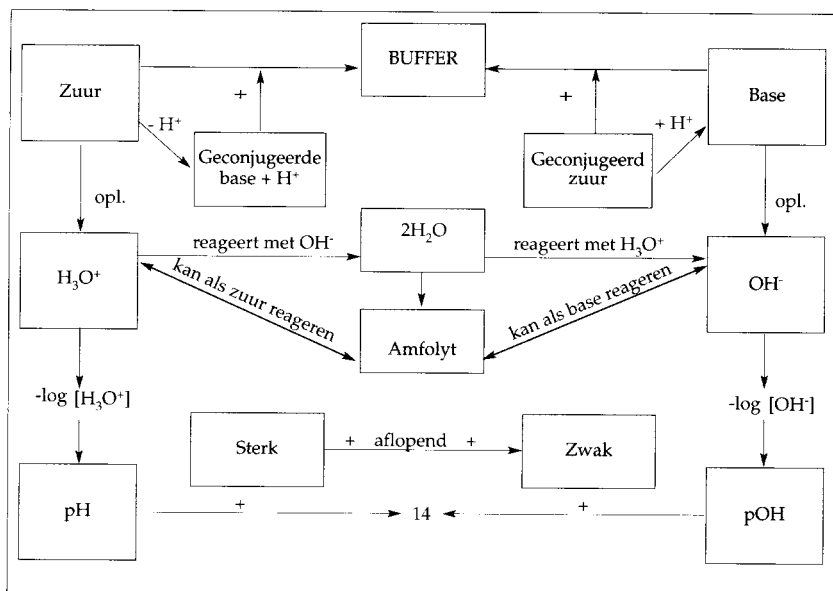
Zuur

BUFFER

Base

- H$^+$

+

+

+ H$^+$

Geconjugeerde base + H$^+$

Geconjugeerd zuur

opl.

opl.

H$_3$O$^+$

reageert met OH$^-$

2H$_2$O

reageert met H$_3$O$^+$

OH$^-$

kan als zuur reageren

kan als base reageren

Amfolyt

-log [H$_3$O$^+$]

-log [OH$^-$]

Sterk

+ aflopend +

Zwak

pH

+

14

+

pOH